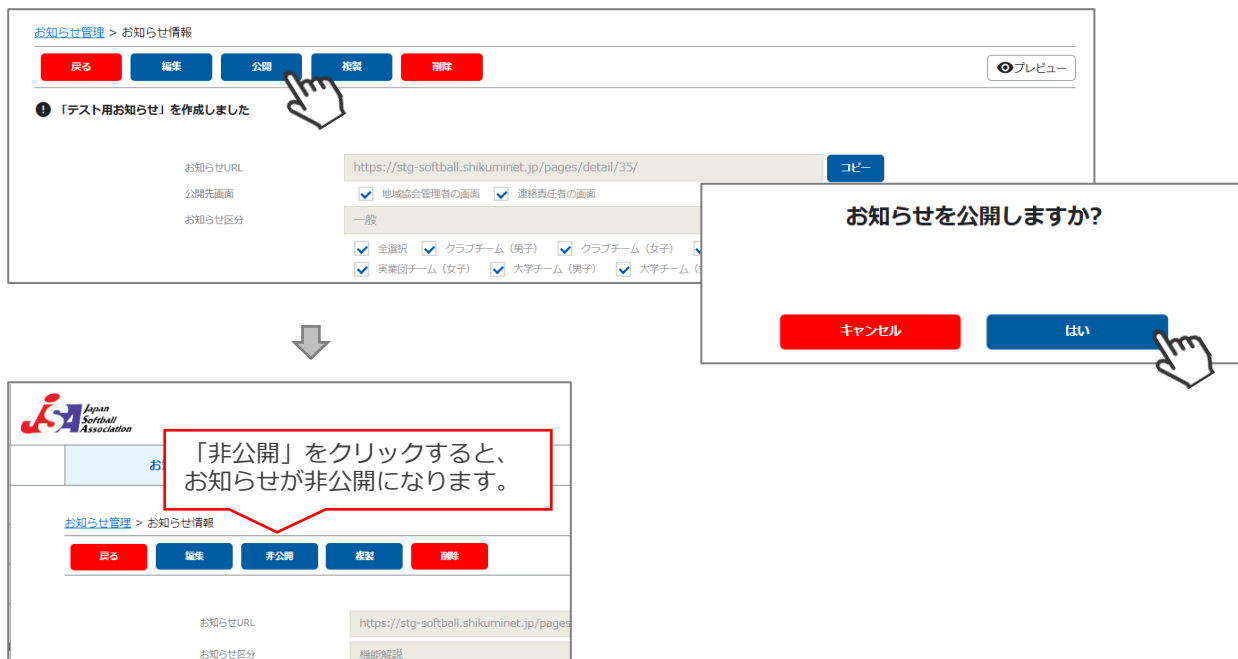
お知らせ管理 > お知らせ情報

戻る 編集 公開 複製 削除

プレビュー

「テスト用お知らせ」を作成しました

お知らせURL https://stg-softball.shikuminet.jp/pages/detail/35/ コピー

公開先画面 地域協会管理者の画面 連絡責任者の画面

お知らせ区分 一般

全選択 クラブチーム（男子） クラブチーム（女子）

実業団チーム（女子） 大学チーム（男子） 大学チーム（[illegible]

お知らせを公開しますか?

キャンセル はい

JSA Japan Softball Association

お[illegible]

「非公開」をクリックすると、お知らせが非公開になります。

お知らせ管理 > お知らせ情報

戻る 編集 非公開 複製 削除

お知らせURL https://stg-softball.shikuminet.jp/pages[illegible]

お知らせ区分 機能解説